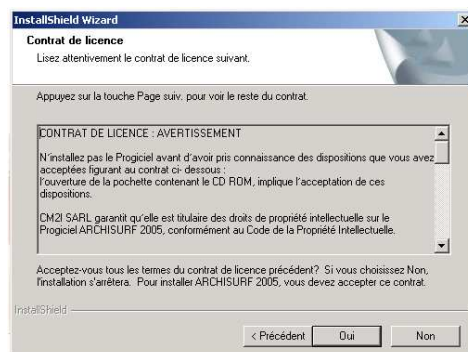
InstallShield Wizard

×

Contrat de licence

Lisez attentivement le contrat de licence suivant.

Appuyez sur la touche Page suiv. pour voir le reste du contrat.

CONTRAT DE LICENCE : AVERTISSEMENT

N'installez pas le Progiciel avant d'avoir pris connaissance des dispositions que vous avez acceptées figurant au contrat ci- dessous :
l'ouverture de la pochette contenant le CD ROM, implique l'acceptation de ces dispositions.

CM2I SARL garantit qu'elle est titulaire des droits de propriété intellectuelle sur le Progiciel ARCHISURF 2005, conformément au Code de la Propriété Intellectuelle.

Acceptez-vous tous les termes du contrat de licence précédent? Si vous choisissez Non, l'installation s'arrêtera. Pour installer ARCHISURF 2005, vous devez accepter ce contrat.

InstallShield

< Précédent

Oui

Non